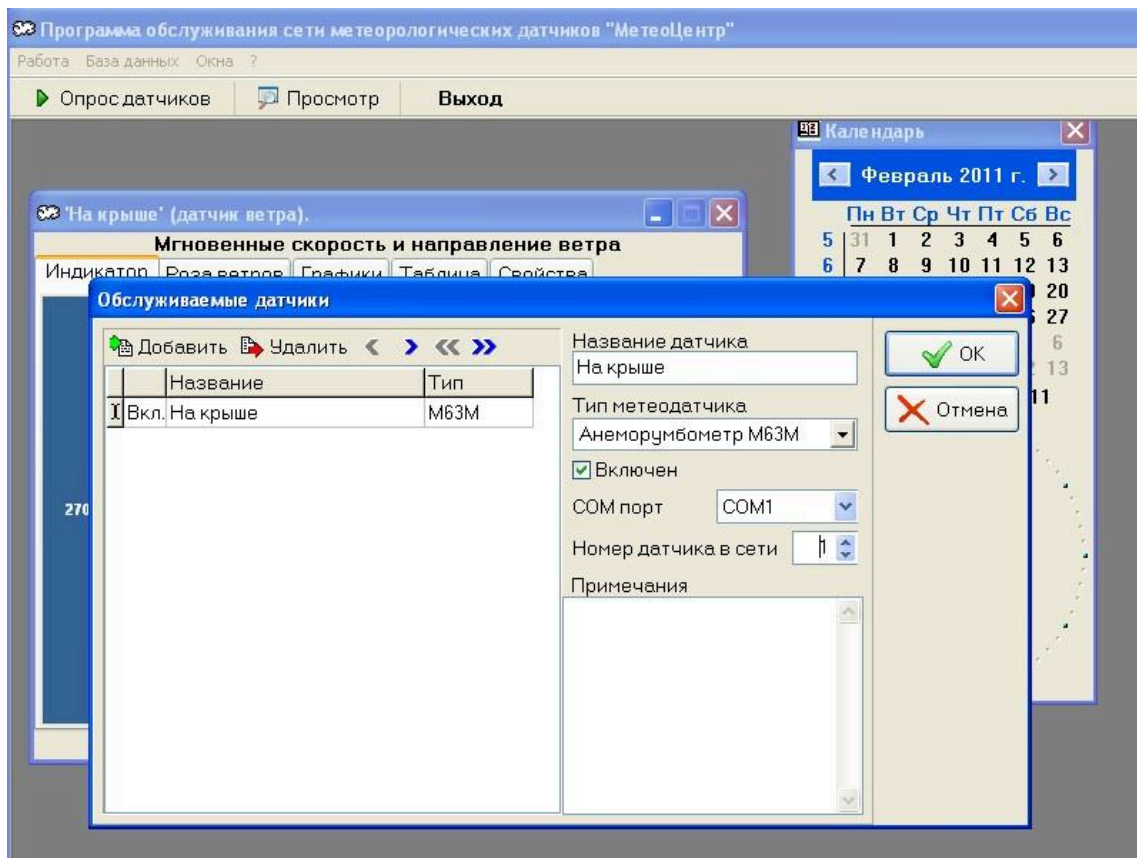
Программа обслуживания сети метеорологических датчиков "МетеоЦентр"

Работа База данных Окна ?

Опрос датчиков Просмотр Выход

Календарь

Февраль 2011 г.

| | Пн | Вт | Ср | Чт | Пт | Сб | Вс |
|---|---|---|---|---|---|---|---|
| 5 | 31 | 1 | 2 | 3 | 4 | 5 | 6 |
| 6 | 7 | 8 | 9 | 10 | 11 | 12 | 13 |
| | | | | | | | 20 |
| | | | | | | | 27 |
| | | | | | | | 6 |
| | | | | | | | 13 |

11

'На крыше' (датчик ветра).

Мгновенные скорость и направление ветра

Индикатор Роза ветров Графики Таблица Свойства

270

Обслуживаемые датчики

Добавить Удалить

| | | Название | Тип |
|---|---|---|---|
| I | Вкл. | На крыше | М63М |

Название датчика
На крыше

Тип метеодатчика
Анеморумбометр М63М

Включен

COM порт COM1

Номер датчика в сети 1

Примечания

OK

Отмена